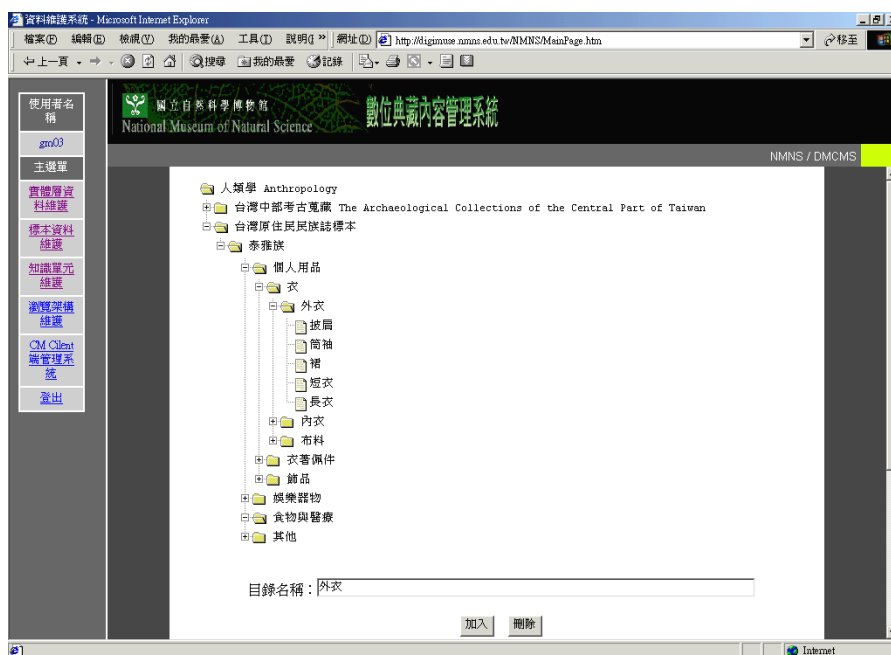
資料維護系統 - Microsoft Internet Explorer

檔案(F) 編輯(E) 檢視(V) 我的最愛(A) 工具(T) 說明(H) » 網址(D) http://digimuse.nmns.edu.tw/NMNS/MainPage.htm 移至

上一頁 搜尋 我的最愛 記錄

使用者名稱
gm03
主選單
實體層資料維護
標本資料維護
知識單元維護
瀏覽架構維護
CM Cilent端管理系統
登出

國立自然科學博物館 National Museum of Natural Science 數位典藏內容管理系統

NMNS / DMCMS

人類學 Anthropology
台灣中部考古蒐藏 The Archaeological Collections of the Central Part of Taiwan
台灣原住民民族誌標本
泰雅族
個人用品
衣
外衣
披肩
筒袖
裙
短衣
長衣
內衣
布料
衣著佩件
飾品
娛樂器物
食物與醫療
其他

目錄名稱：外衣

加入 刪除

Internet